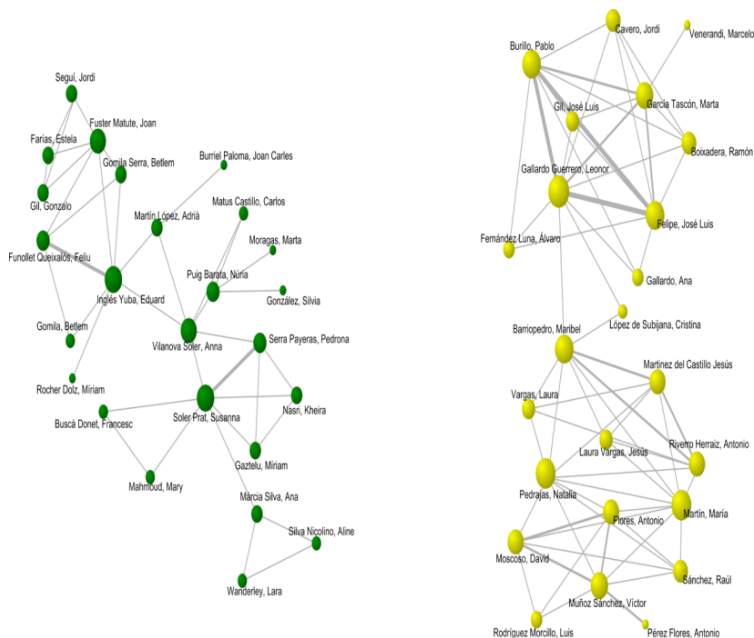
Seguí, Jordi
Fuster Matute, Joan
Farías, Estela
Gomila Serra, Betlem
Gil, Gonzalo
Burriel Paloma, Joan Carles
Matus Castillo, Carlos
Martín López, Adrià
Funollet Queixalós, Feliu
Moragas, Marta
Puig Barata, Núria
Inglés Yuba, Eduard
González, Silvia
Gomila, Betlem
Vilanova Soler, Anna
Serra Payeras, Pedrona
Rocher Dolz, Míriam
Nasri, Kheira
Buscà Donet, Francesc
Soler Prat, Susanna
Gaztelu, Miriam
Mahmoud, Mary
Màrcia Silva, Ana
Silva Nicolino, Aline
Wanderley, Lara

Cavero, Jordi
Venerandi, Marcelo
Burillo, Pablo
Gil, José Luis
García Tascón, Marta
Boixadera, Ramón
Gallardo Guerrero, Leonor
Felipe, José Luis
Fernández Luna, Álvaro
Gallardo, Ana
López de Subijana, Cristina
Barriopedro, Maribel
Martínez del Castillo Jesús
Vargas, Laura
Riverro Herraiz, Antonio
Laura Vargas, Jesús
Pedrajas, Natalia
Martín, María
Flores, Antonio
Moscoso, David
Sánchez, Raúl
Muñoz Sánchez, Víctor
Rodríguez Morcillo, Luis
Pérez Flores, Antonio